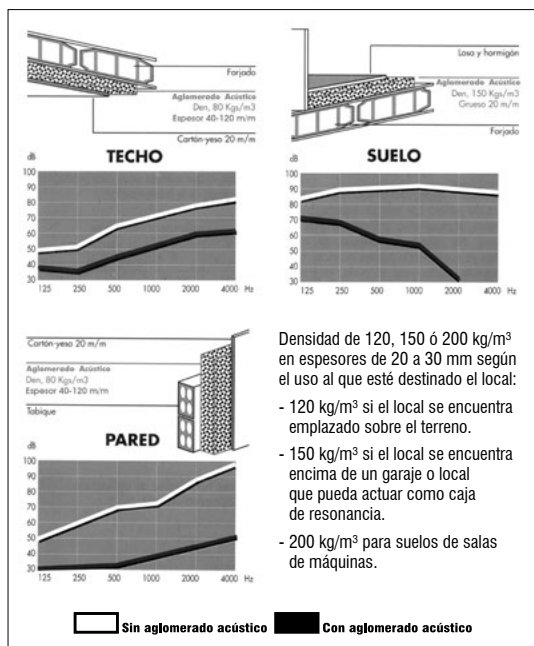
Forjado
Aglomerado Acústico
Den. 80 Kgs/m3
Espesor 40-120 m/m
Cartón-yeso 20 m/m

TECHO
dB
100
90
80
70
60
50
40
30
125 250 500 1000 2000 4000 Hz

Losa y hormigón
Aglomerado Acústico
Den. 150 Kgs/m3
Grueso 20 m/m
Forjado

SUELO
dB
100
90
80
70
60
50
40
30
125 250 500 1000 2000 4000 Hz

Cartón-yeso 20 m/m
Aglomerado Acústico
Den. 80 Kgs/m3
Espesor 40-120 m/m
Tabique

PARED
dB
100
90
80
70
60
50
40
30
125 250 500 1000 2000 4000 Hz

Densidad de 120, 150 ó 200 kg/m³ en espesores de 20 a 30 mm según el uso al que esté destinado el local:

- 120 kg/m³ si el local se encuentra emplazado sobre el terreno.

- 150 kg/m³ si el local se encuentra encima de un garaje o local que pueda actuar como caja de resonancia.

- 200 kg/m³ para suelos de salas de máquinas.

Sin aglomerado acústico Con aglomerado acústico